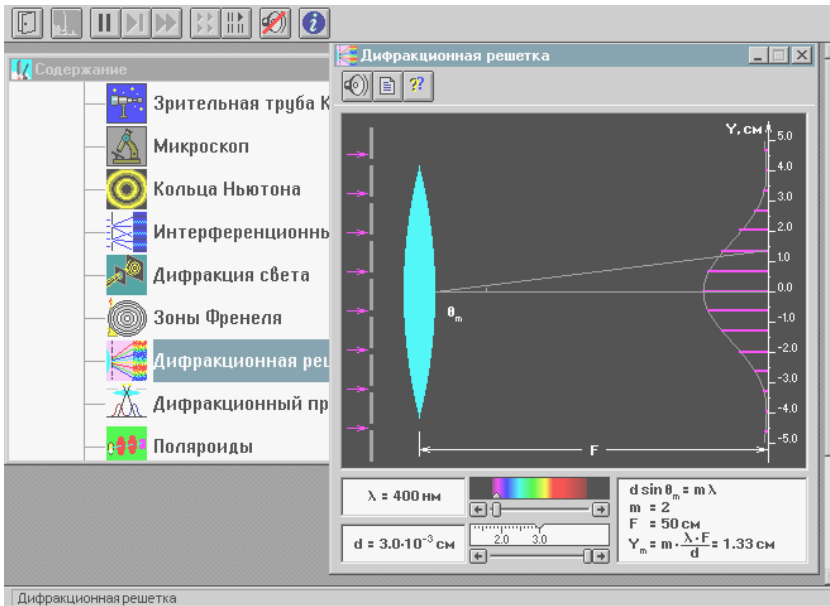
Содержание

Зрительная труба К

Микроскоп

Кольца Ньютона

Интерференционны

Дифракция света

Зоны Френеля

Дифракционная ре

Дифракционный пр

Поляроиды

Дифракционная решетка

Y, см

5.0
4.0
3.0
2.0
1.0
0.0
-1.0
-2.0
-3.0
-4.0
-5.0

$\theta_m$

F

$\lambda$ = 400 нм

d = $3.0 \cdot 10^{-3}$ см

2.0 3.0

$d \sin \theta_m = m\lambda$
m = 2
F = 50 см
$Y_m = m \cdot \frac{\lambda \cdot F}{d} = 1.33$ см

Дифракционная решетка